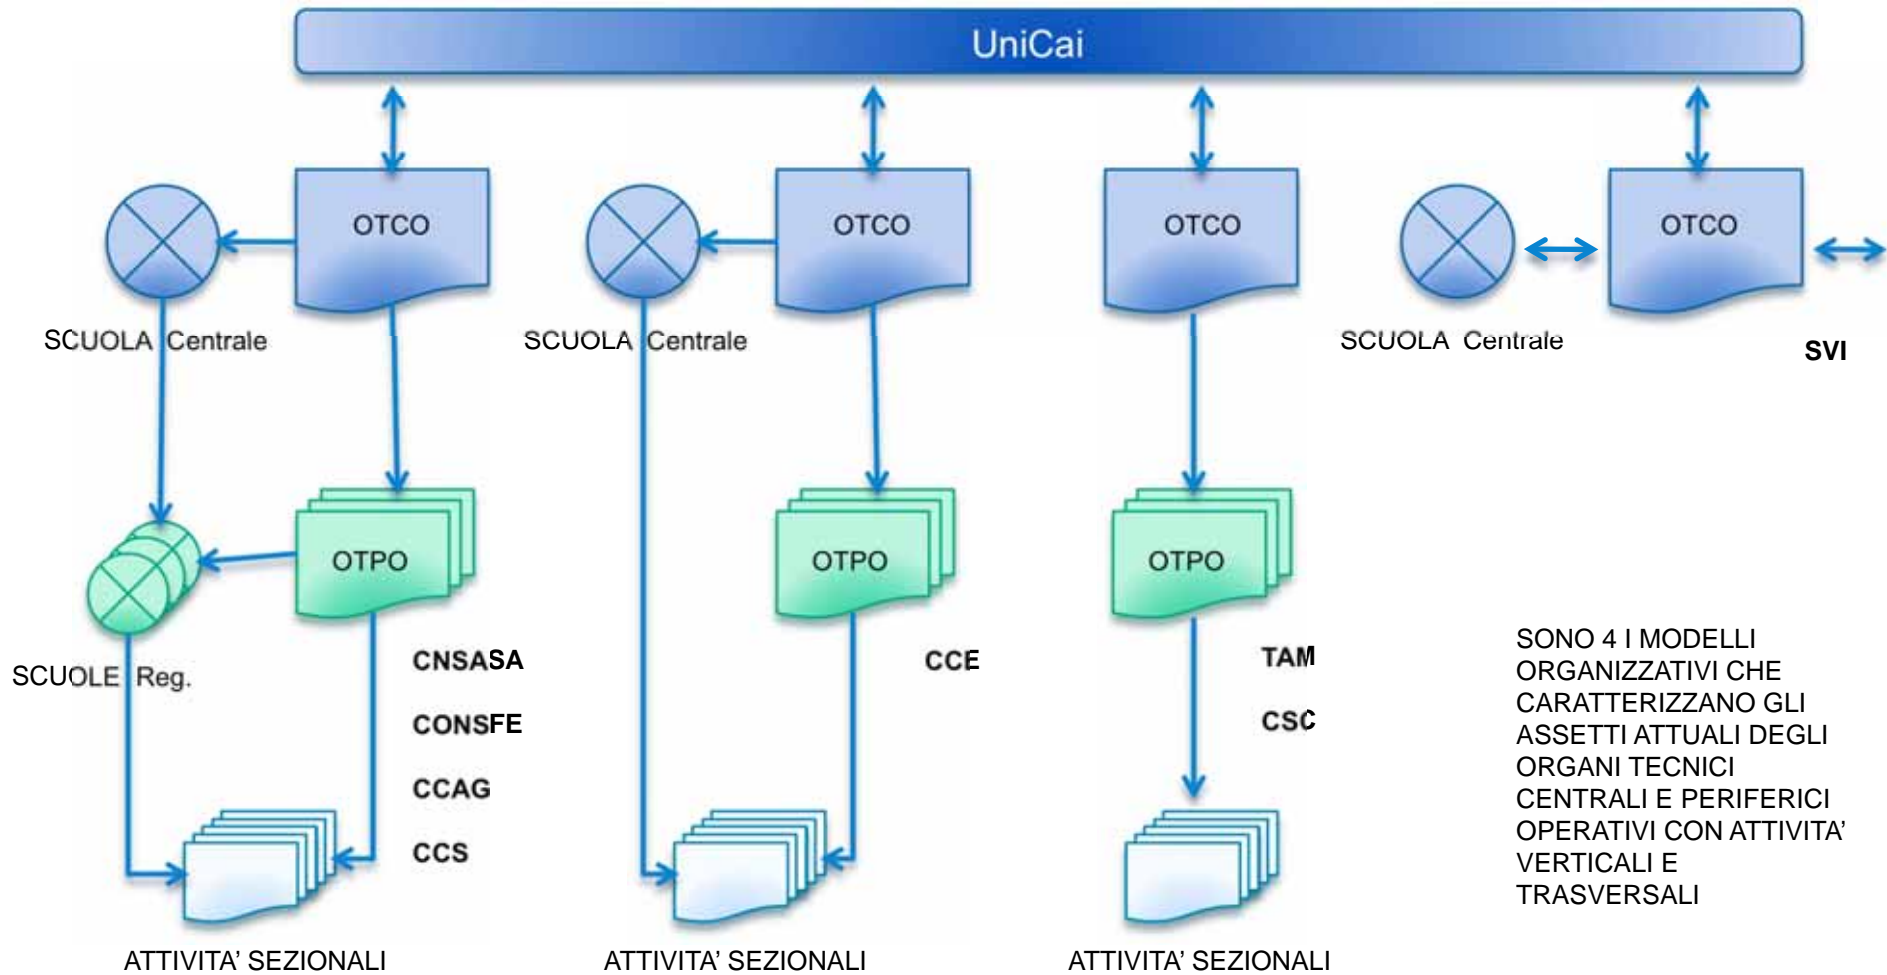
UniCai

OTCO

SCUOLA Centrale

OTPO

SCUOLE Reg.

CNSASA

CONSFE

CCAG

CCS

ATTIVITA' SEZIONALI

OTCO

SCUOLA Centrale

OTPO

CCE

ATTIVITA' SEZIONALI

OTCO

OTPO

TAM

CSC

ATTIVITA' SEZIONALI

OTCO

SCUOLA Centrale

SVI

SONO 4 I MODELLI ORGANIZZATIVI CHE CARATTERIZZANO GLI ASSETTI ATTUALI DEGLI ORGANI TECNICI CENTRALI E PERIFERICI OPERATIVI CON ATTIVITA' VERTICALI E TRASVERSALI